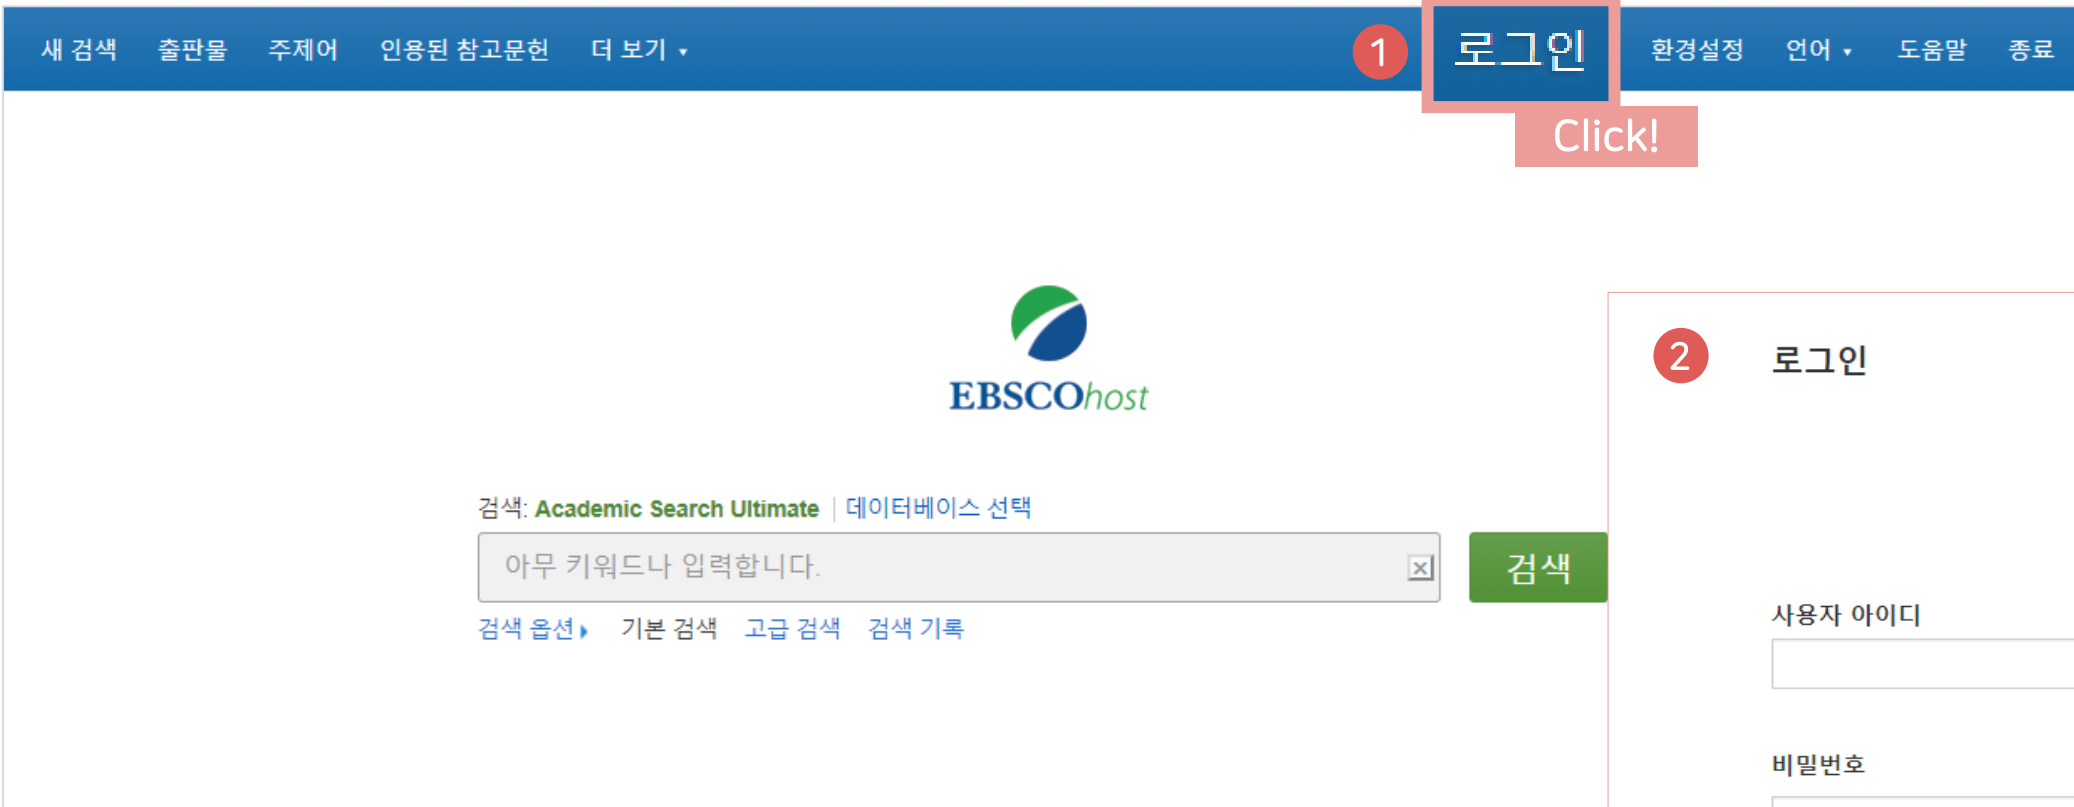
새 검색 출판물 주제어 인용된 참고문헌 더 보기 ▾

1 로그인

Click!

환경설정 언어 ▾ 도움말 종료

EBSCOhost

검색: Academic Search Ultimate | 데이터베이스 선택

아무 키워드나 입력합니다.

검색

검색 옵션 ▸ 기본 검색 고급 검색 검색 기록

2 로그인

사용자 아이디

비밀번호